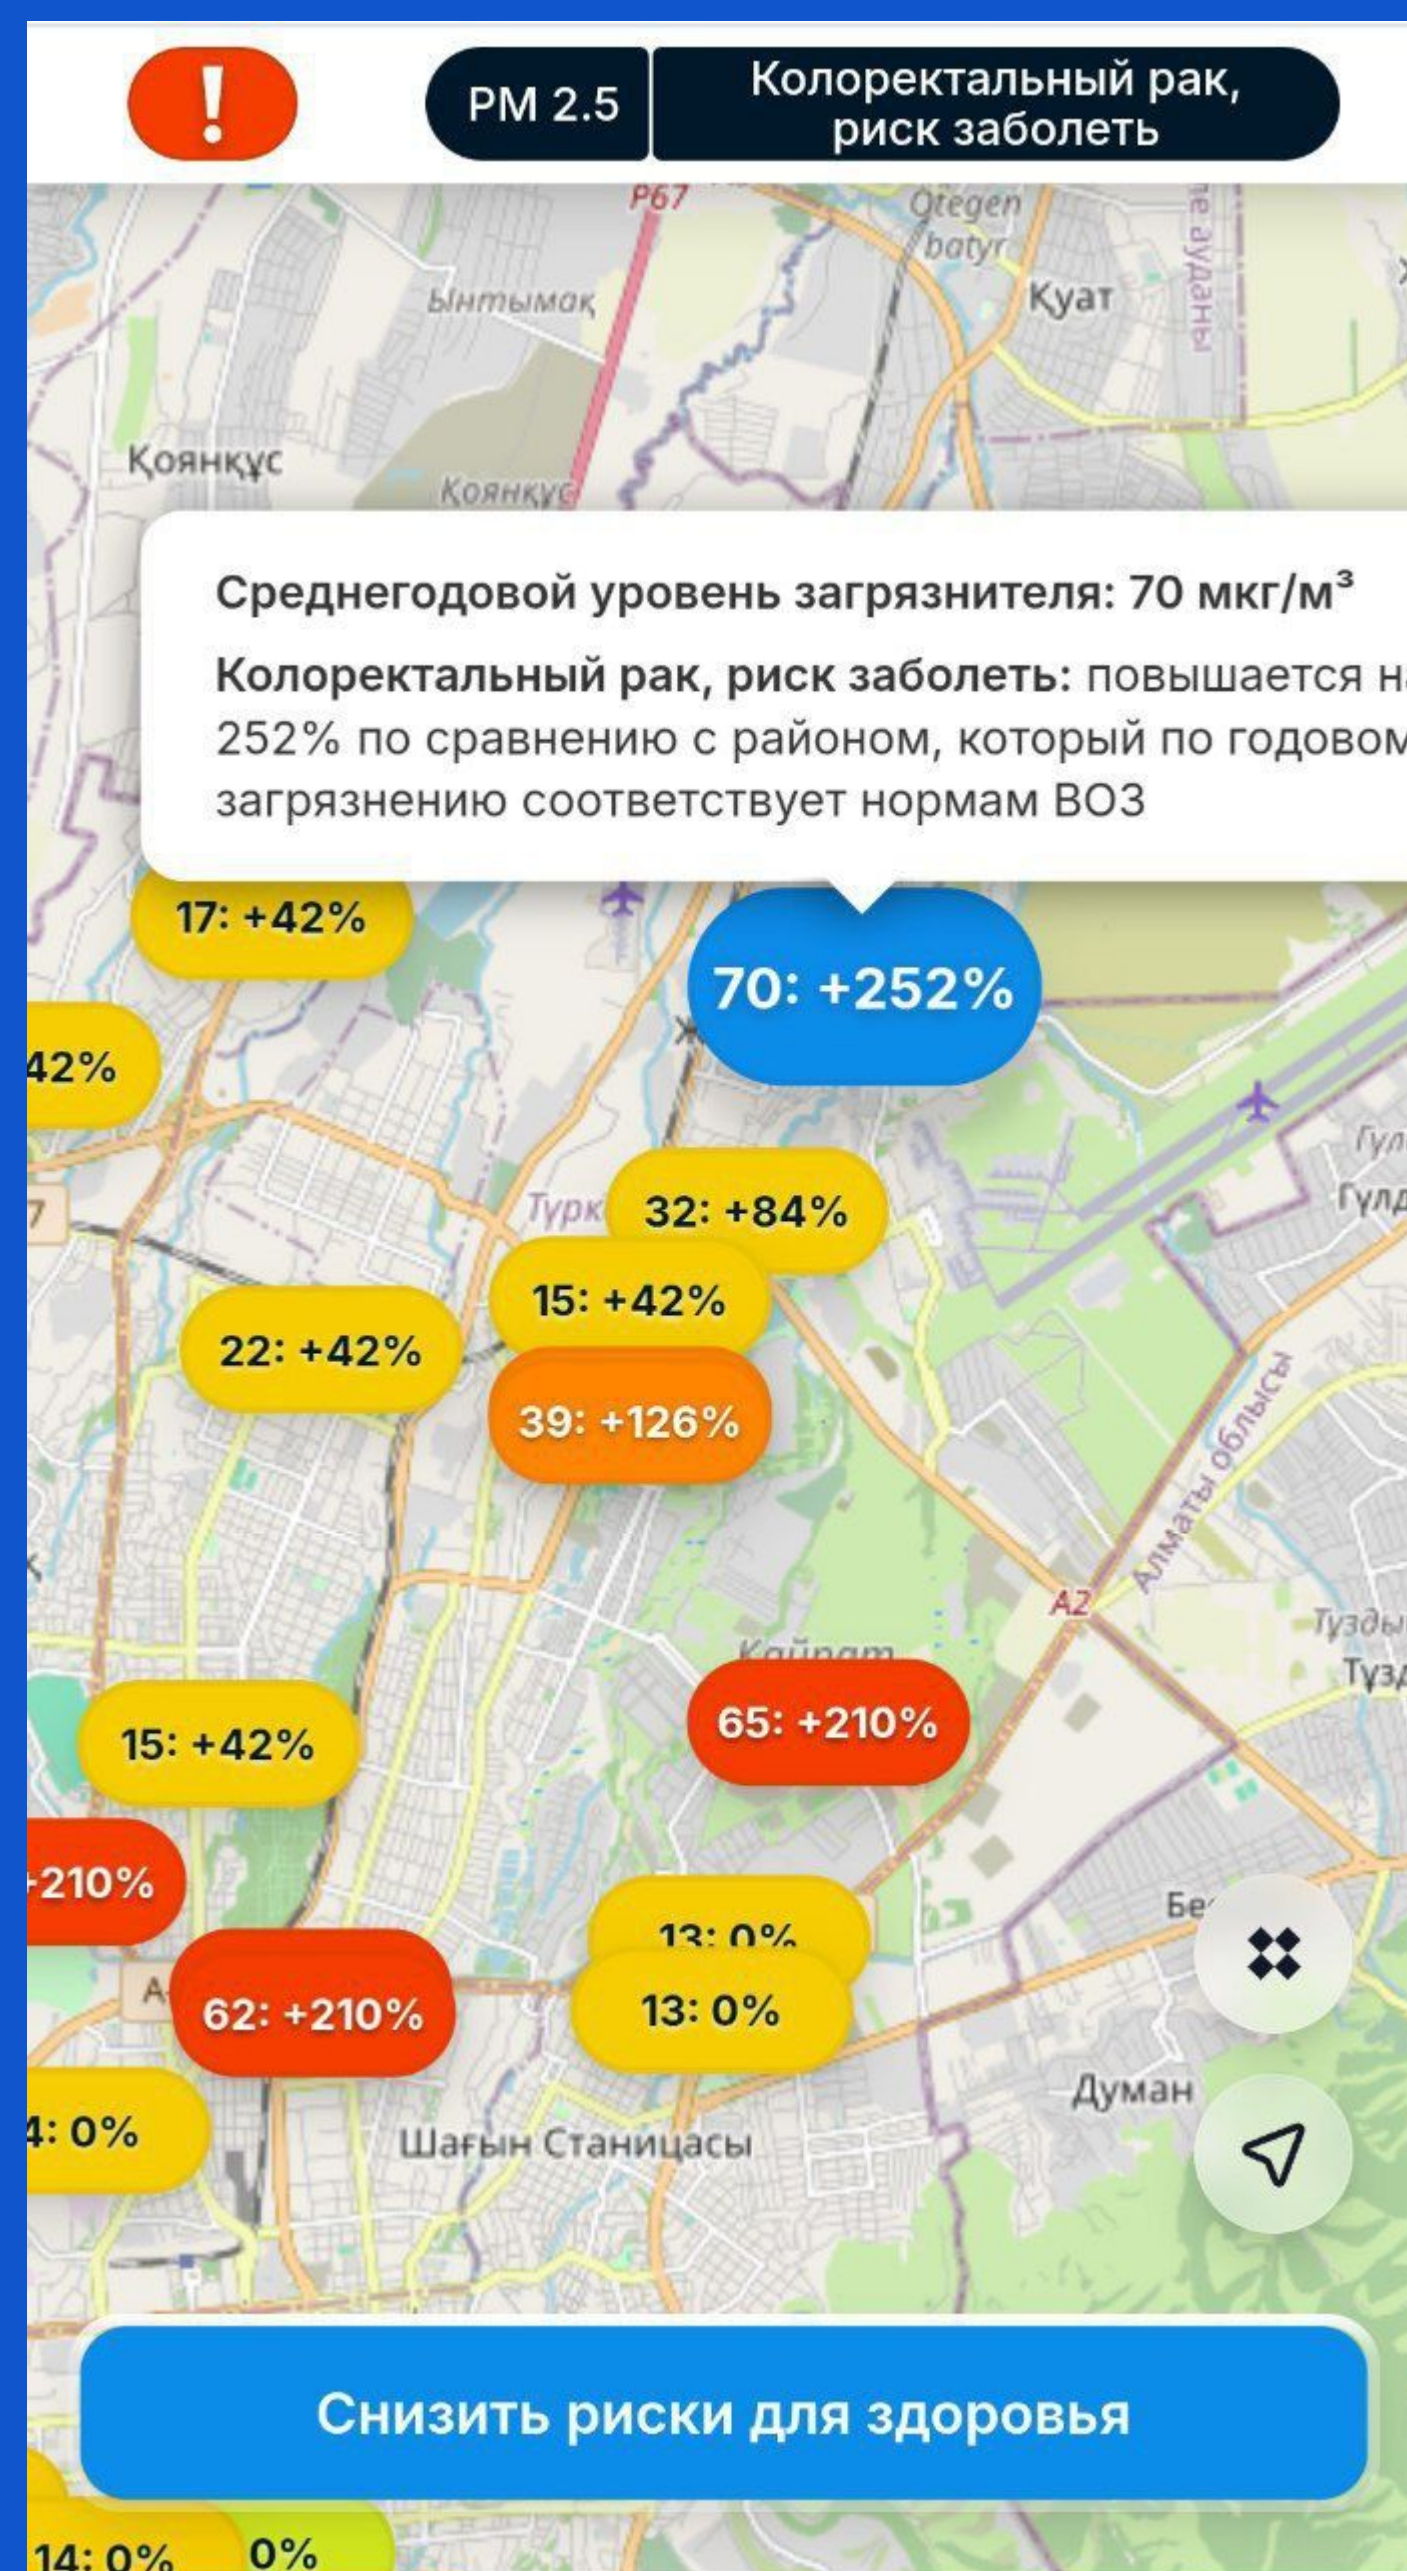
!

PM 2.5

Колоректальный рак, риск заболеть

Р67

Otegen batyr

Ынтымақ

Қуат

Коянкус

Қоянкұс

Среднегодовой уровень загрязнителя: 70 мкг/м³

**Колоректальный рак, риск заболеть:** повышается н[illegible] 252% по сравнению с районом, который по годовом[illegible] загрязнению соответствует нормам ВОЗ

17: +42%

70: +252%

42%

Гүл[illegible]

Түрк

32: +84%

15: +42%

22: +42%

39: +126%

Алматы облысы

A2

Қайрат

Тұзды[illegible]

15: +42%

65: +210%

+210%

13: 0%

Бе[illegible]

13: 0%

62: +210%

Думан

4: 0%

Шағын Станицасы

Снизить риски для здоровья

14: 0%

0%